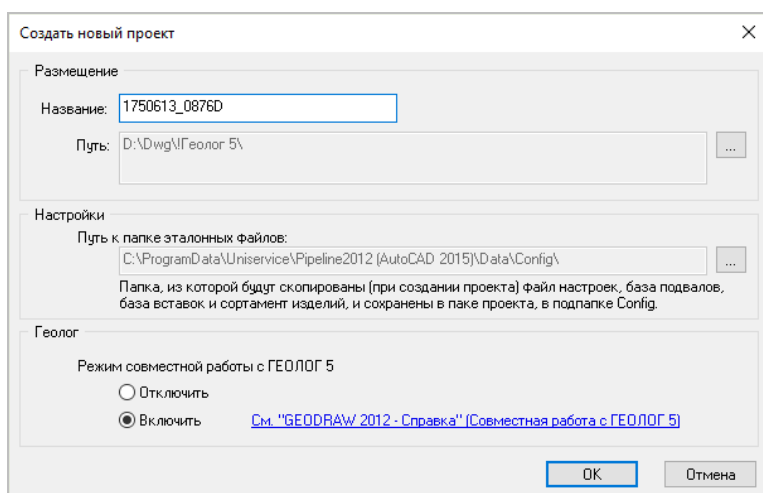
Создать новый проект

Размещение

Название: 1750613_0876D

Путь: D:\Dwg\!Геолог 5\

...

Настройки

Путь к папке эталонных файлов:

C:\ProgramData\Uniservice\Pipeline2012 (AutoCAD 2015)\Data\Config\

...

Папка, из которой будут скопированы (при создании проекта) файл настроек, база подвалов, база вставок и сортамент изделий, и сохранены в паке проекта, в подпапке Config.

Геолог

Режим совместной работы с ГЕОЛОГ 5

Отключить

Включить

См. "GEODRAW 2012 - Справка" (Совместная работа с ГЕОЛОГ 5)

OK

Отмена